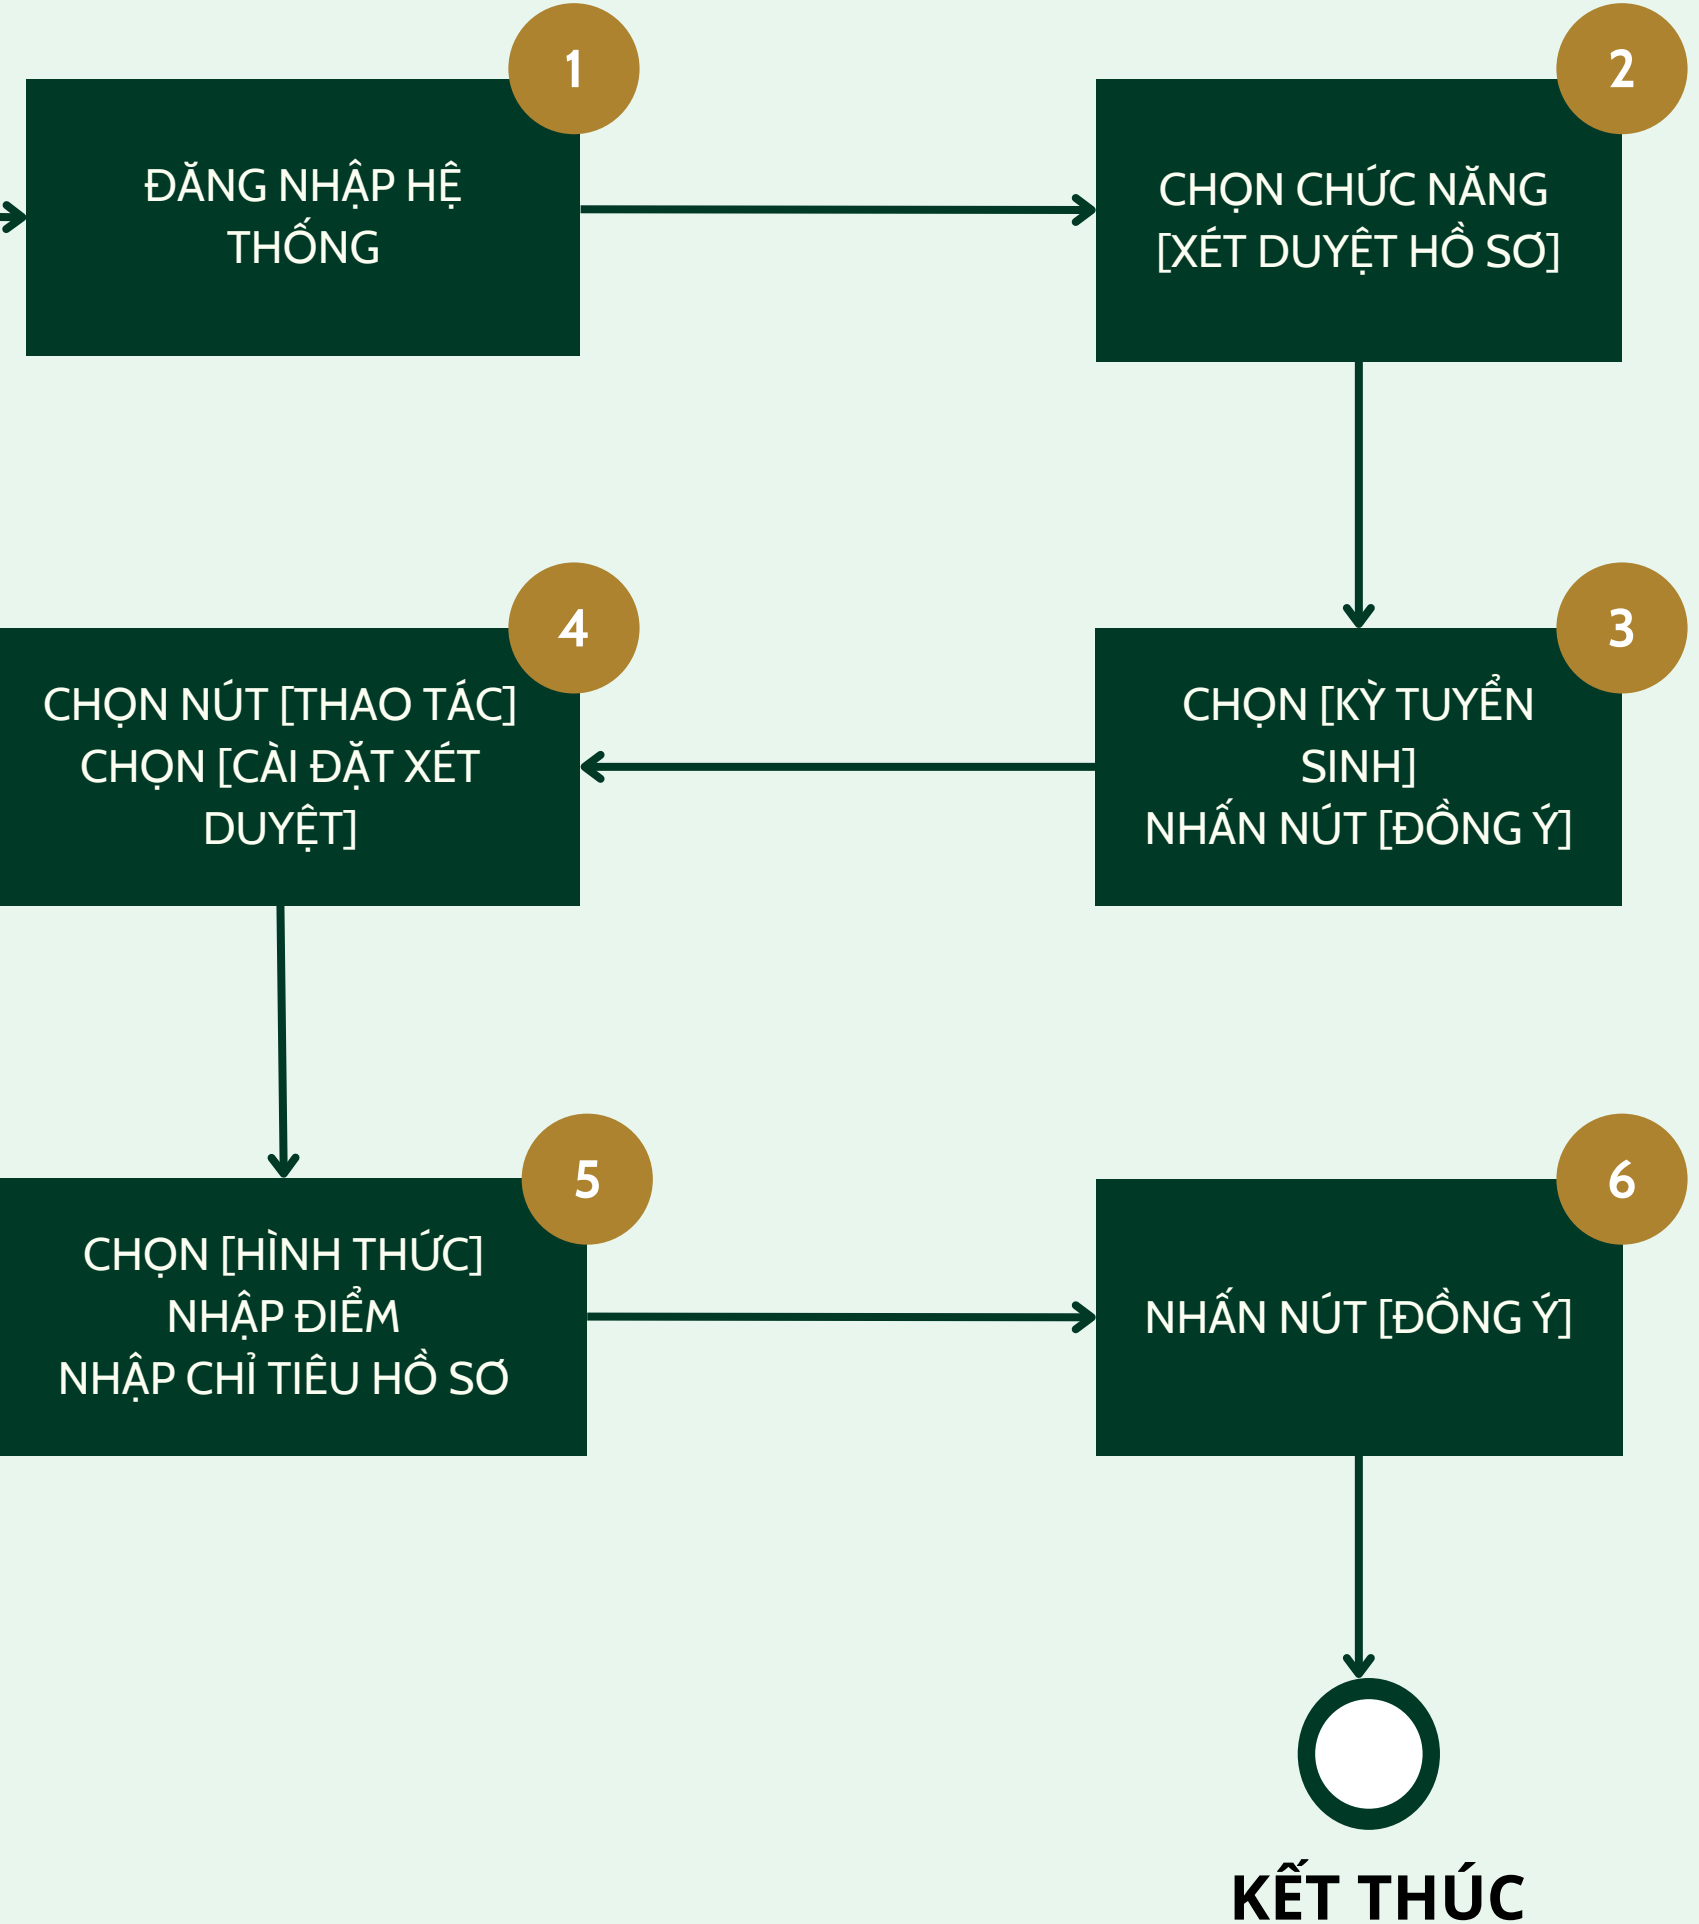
1

ĐĂNG NHẬP HỆ THỐNG

2

CHỌN CHỨC NĂNG [XÉT DUYỆT HỒ SƠ]

4

CHỌN NÚT [THAO TÁC] CHỌN [CÀI ĐẶT XÉT DUYỆT]

3

CHỌN [KỲ TUYỂN SINH]
NHẤN NÚT [ĐỒNG Ý]

5

CHỌN [HÌNH THỨC]
NHẬP ĐIỂM
NHẬP CHỈ TIÊU HỒ SƠ

6

NHẤN NÚT [ĐỒNG Ý]

KẾT THÚC